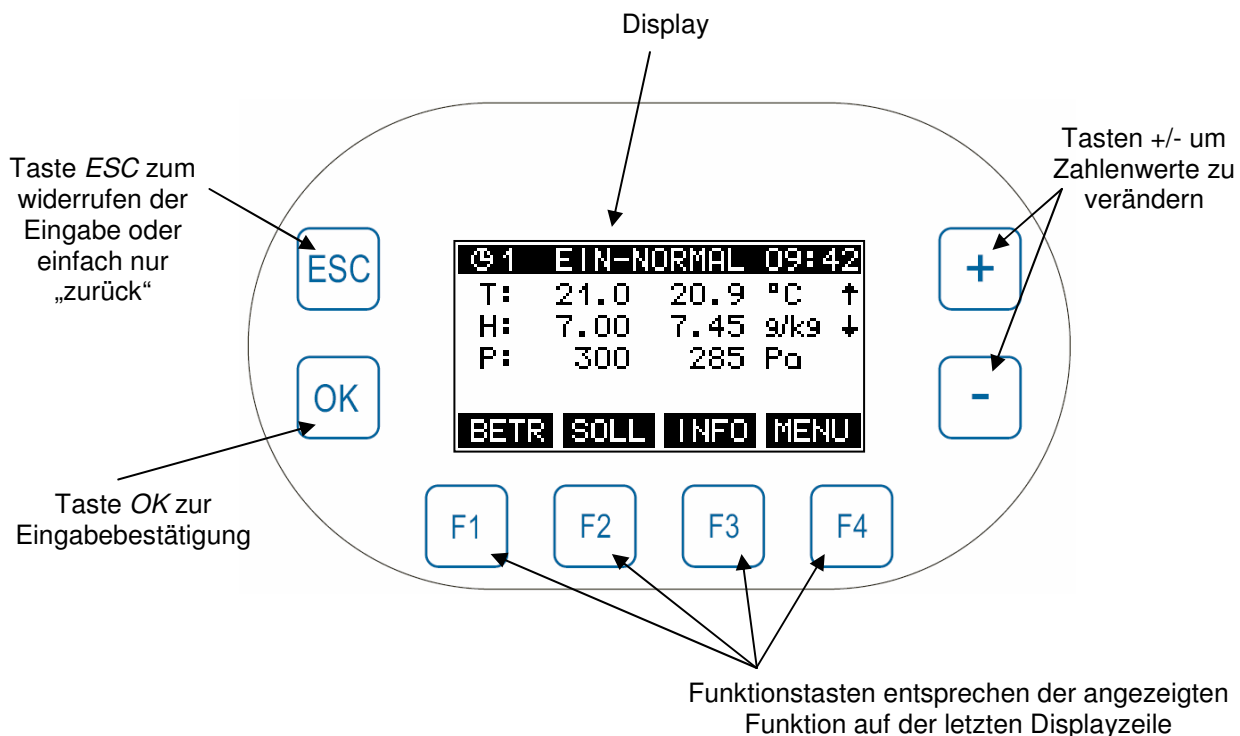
Display

Taste ESC zum widerrufen der Eingabe oder einfach nur „zurück“

Tasten +/- um Zahlenwerte zu verändern

ESC

1 EIN-NORMAL 09:42

| T: | 21.0 | 20.9 | °C | ↑ |
|---|---|---|---|---|
| H: | 7.00 | 7.45 | g/kg | ↓ |
| P: | 300 | 285 | Pa | |

BETR SOLL INFO MENU

+

-

OK

Taste OK zur Eingabebestätigung

F1 F2 F3 F4

Funktionstasten entsprechen der angezeigten Funktion auf der letzten Displayzeile